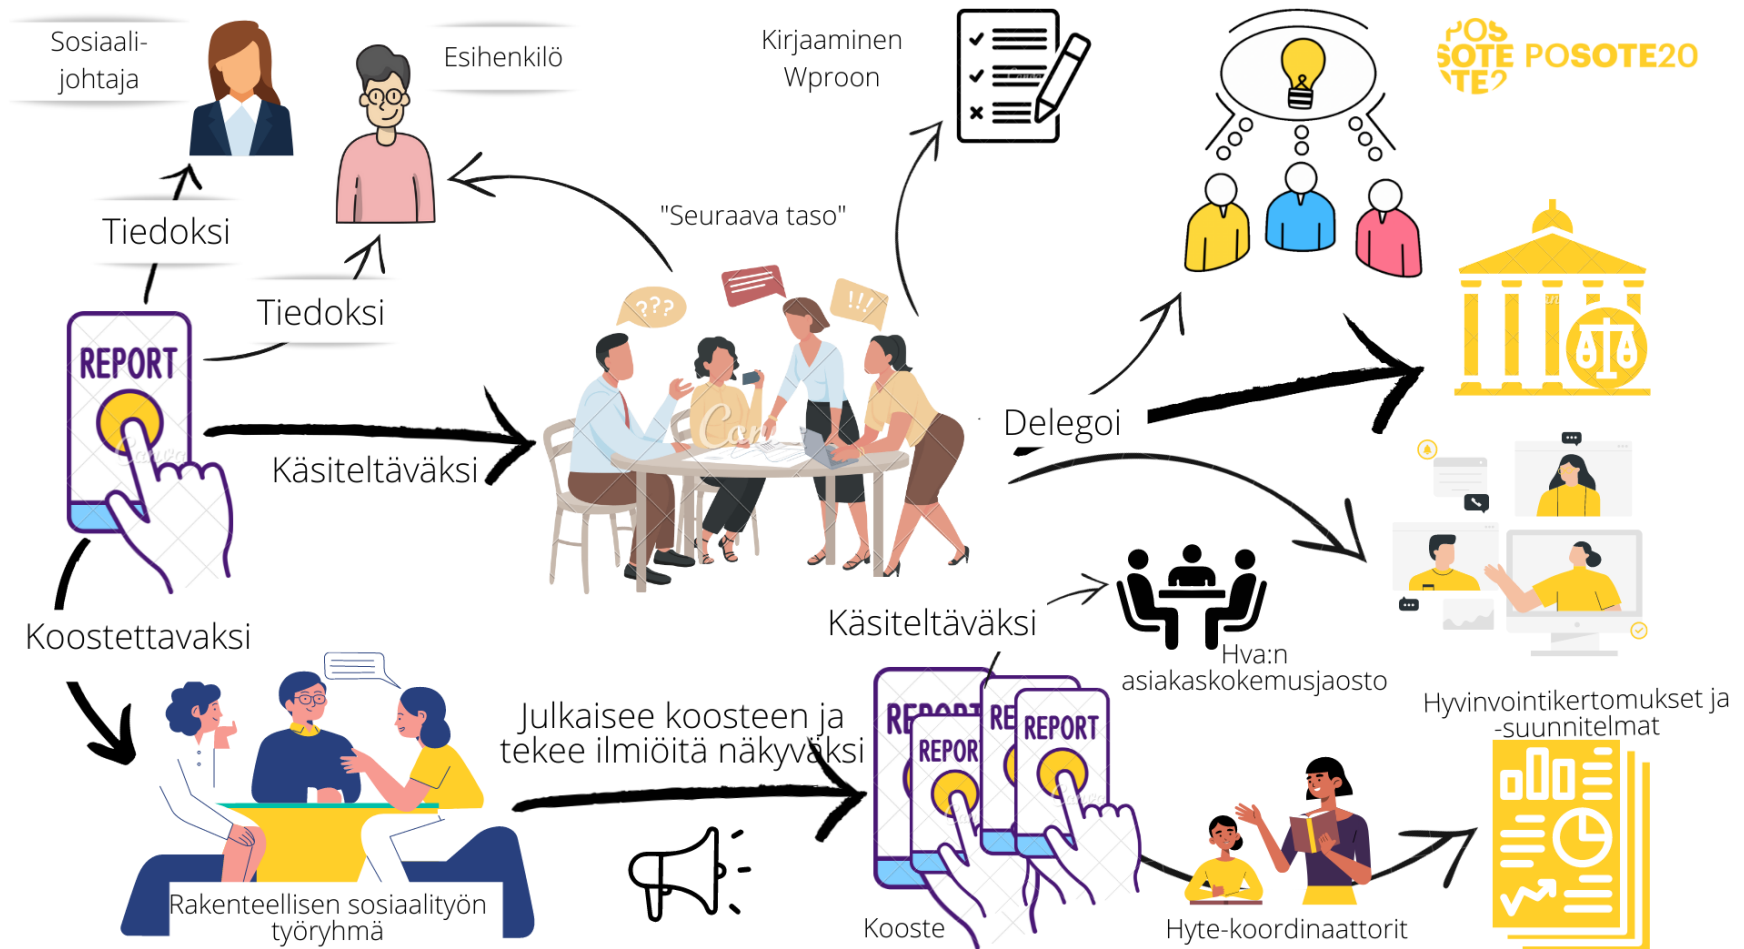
Sosiaali-johtaja

Esihenkilö

Kirjaaminen Wproon

POSOTE20

Tiedoksi

Tiedoksi

"Seuraava taso"

REPORT

Käsiteltäväksi

Delegoi

Koostettavaksi

Käsiteltäväksi

Hva:n asiakaskokemusjaosto

Julkaisee koosteen ja tekee ilmiöitä näkyväksi

REPORT

REPORT

REPORT

Hyvinvointikertomukset ja -suunnitelmat

Rakenteellisen sosiaalityön työryhmä

Kooste

Hyte-koordinaattorit